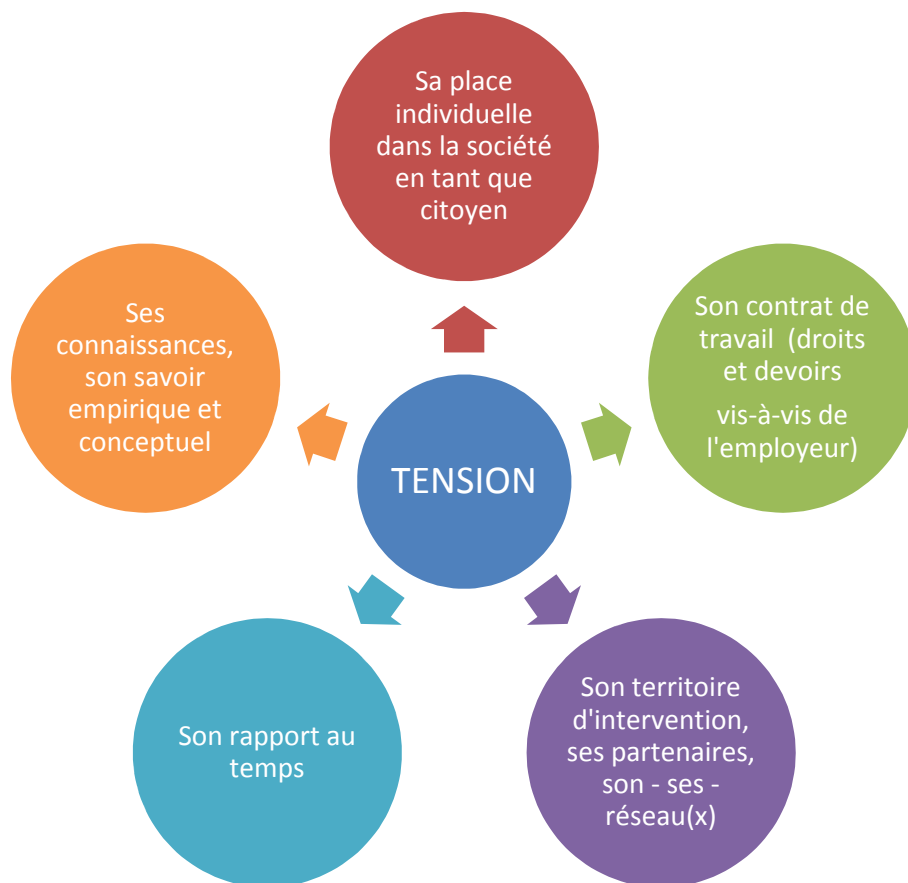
Sa place individuelle dans la société en tant que citoyen

Ses connaissances, son savoir empirique et conceptuel

TENSION

Son contrat de travail (droits et devoirs vis-à-vis de l'employeur)

Son rapport au temps

Son territoire d'intervention, ses partenaires, son - ses - réseau(x)